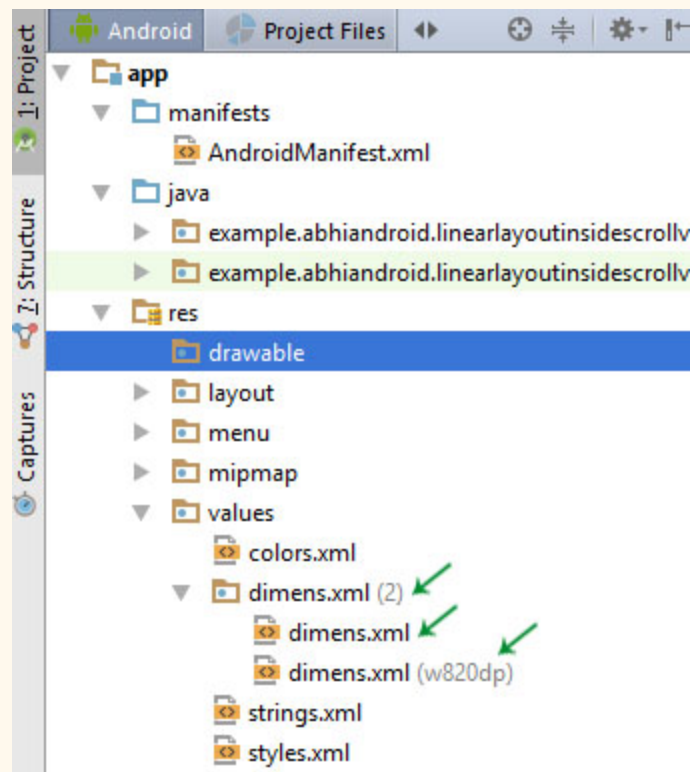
1: Project
7: Structure
Captures

Android | Project Files

app
manifests
AndroidManifest.xml
java
example.abhiandroid.linearlayoutinsidescrollv
example.abhiandroid.linearlayoutinsidescrollv
res
drawable
layout
menu
mipmap
values
colors.xml
dimens.xml (2)
dimens.xml
dimens.xml (w820dp)
strings.xml
styles.xml